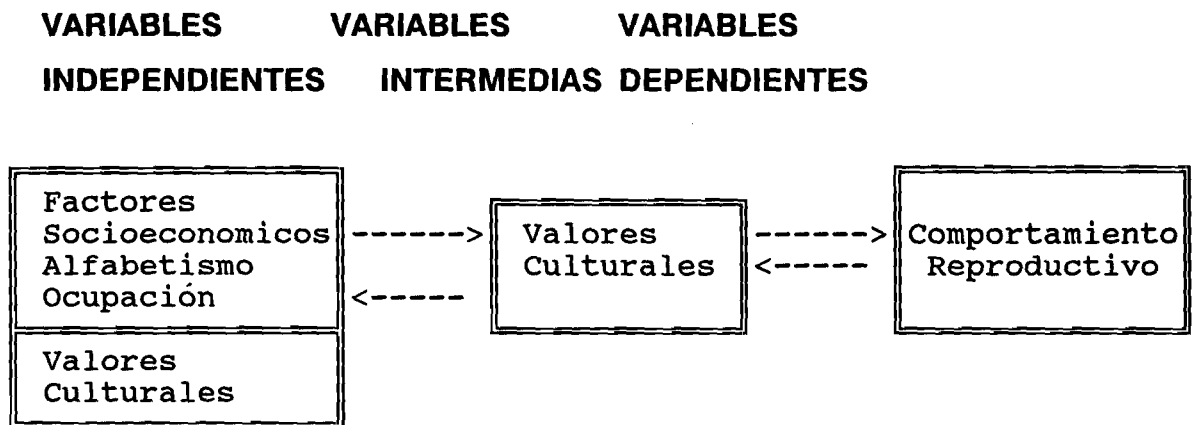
VARIABLES VARIABLES VARIABLES
INDEPENDIENTES INTERMEDIAS DEPENDIENTES

Factores Socioeconomicos Alfabetismo Ocupación

------>

<-----

Valores Culturales

------>

<-----

Comportamiento Reproductivo

Valores Culturales